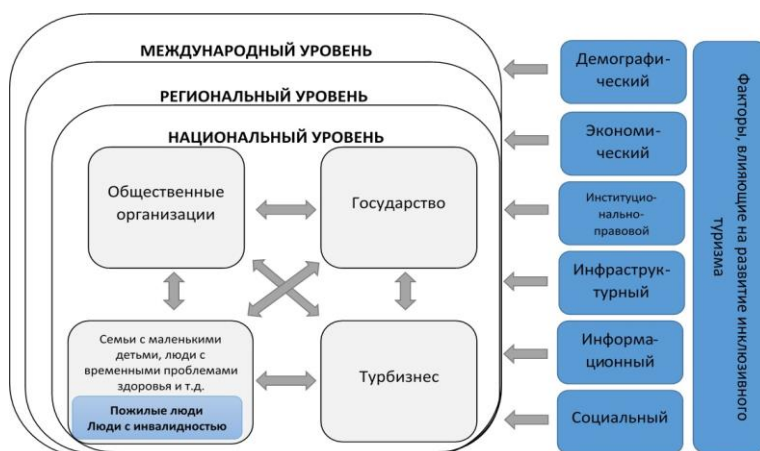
МЕЖДУНАРОДНЫЙ УРОВЕНЬ

РЕГИОНАЛЬНЫЙ УРОВЕНЬ

НАЦИОНАЛЬНЫЙ УРОВЕНЬ

Общественные организации

Государство

Семьи с маленькими детьми, люди с временными проблемами здоровья и т.д.

Пожилые люди
Люди с инвалидностью

Турбизнес

Демографический

Экономический

Институционально-правовой

Инфраструктурный

Информационный

Социальный

Факторы, влияющие на развитие инклюзивного туризма